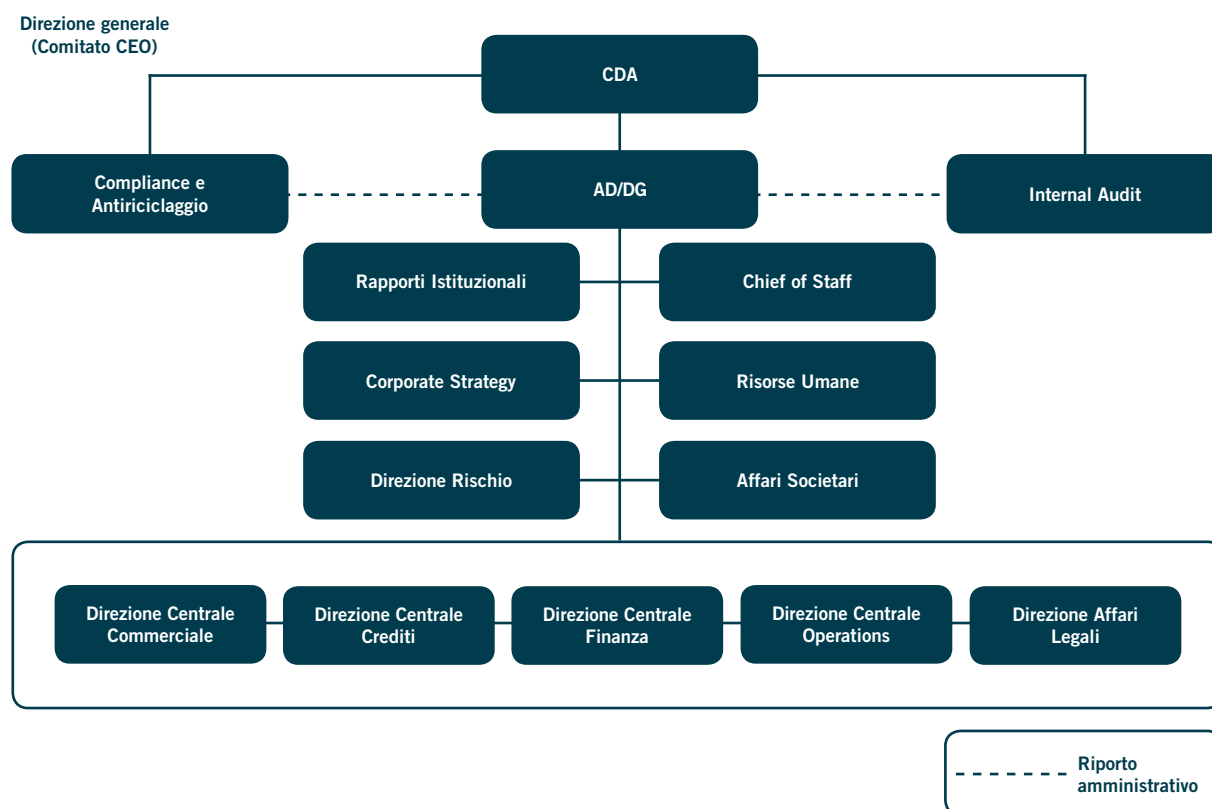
Direzione generale
(Comitato CEO)

CDA

Compliance e Antiriciclaggio

AD/DG

Internal Audit

Rapporti Istituzionali

Chief of Staff

Corporate Strategy

Risorse Umane

Direzione Rischio

Affari Societari

Direzione Centrale Commerciale

Direzione Centrale Crediti

Direzione Centrale Finanza

Direzione Centrale Operations

Direzione Affari Legali

Riporto amministrativo